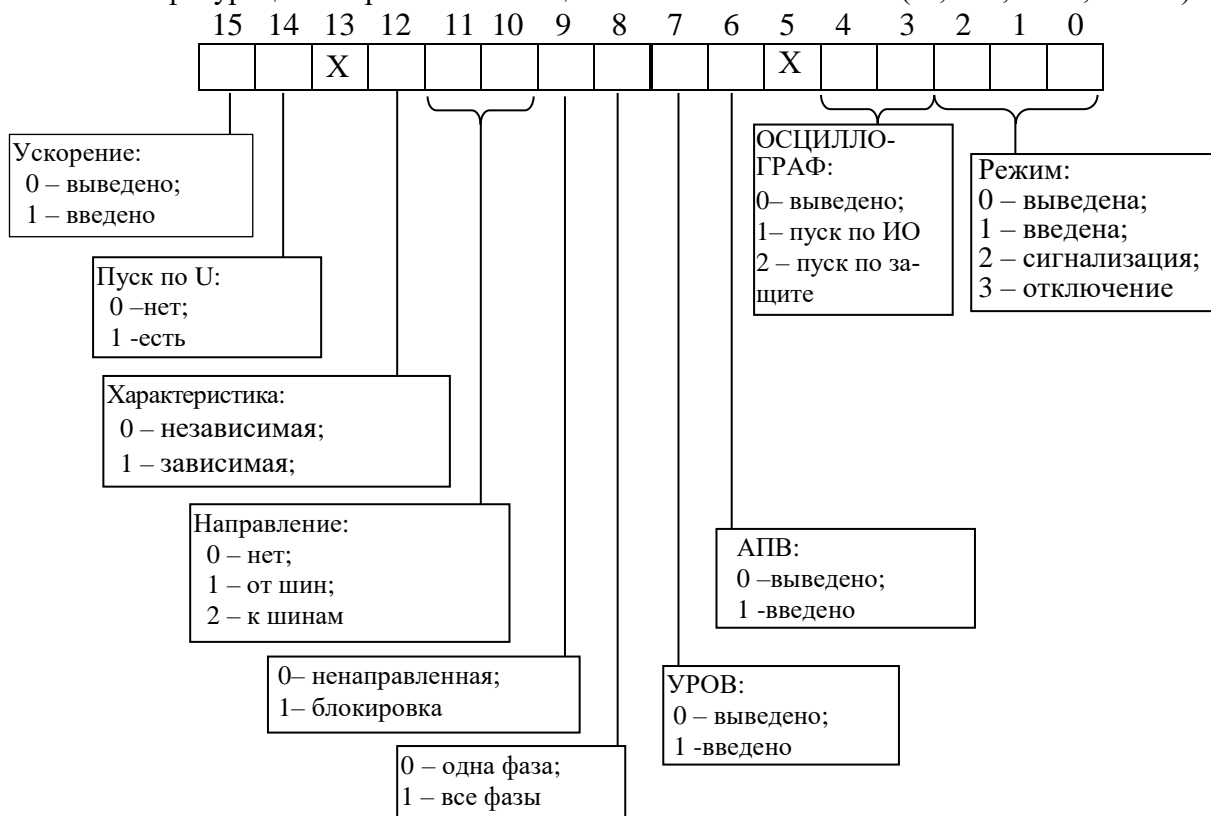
15 14 13 12 11 10 9 8 7 6 5 4 3 2 1 0

| | | X | | | | | | | | X | | | | | |
|---|---|---|---|---|---|---|---|---|---|---|---|---|---|---|---|

Ускорение:
0 – выведено;
1 – введено

Пуск по U:
0 –нет;
1 -есть

Характеристика:
0 – независимая;
1 – зависимая;

Направление:
0 – нет;
1 – от шин;
2 – к шинам

0– ненаправленная;
1– блокировка

0 – одна фаза;
1 – все фазы

ОСЦИЛЛОГРАФ:
0– выведено;
1– пуск по ИО
2 – пуск по защите

Режим:
0 – выведена;
1 – введена;
2 – сигнализация;
3 – отключение

АПВ:
0 –выведено;
1 -введено

УРОВ:
0 – выведено;
1 -введено